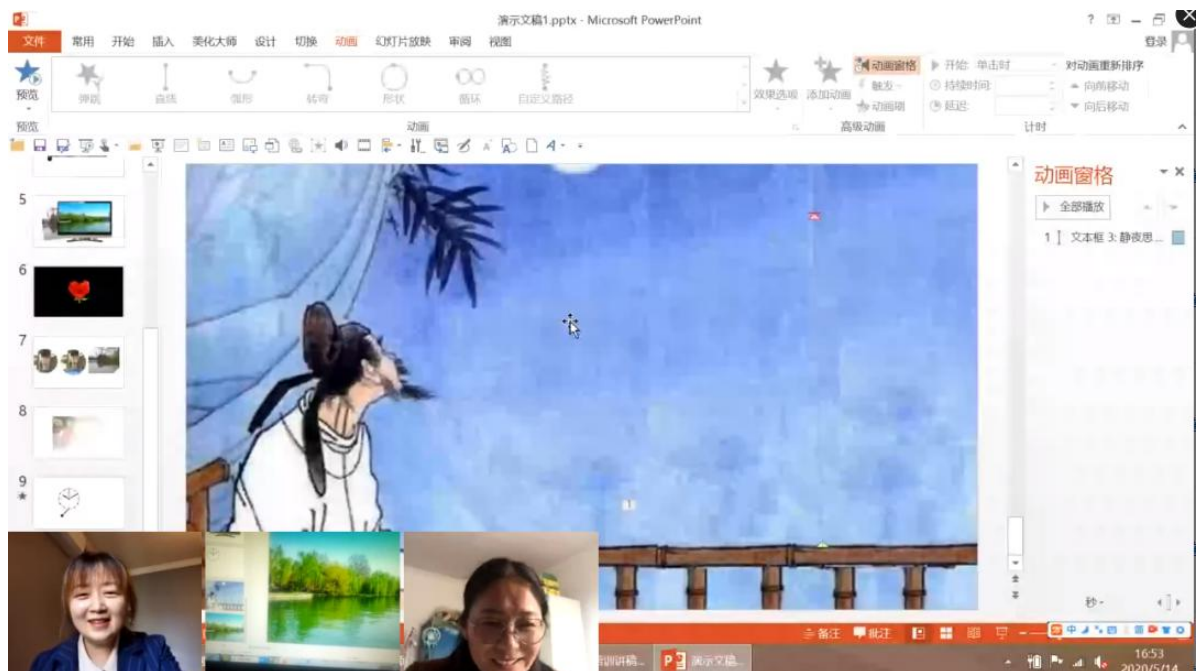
演示文稿1.pptx - Microsoft PowerPoint

文件 常用 开始 插入 美化大师 设计 切换 动画 幻灯片放映 审阅 视图

登录

预览 弹跳 直线 弧形 转弯 形状 循环 自定义路径

效果选项 添加动画 动画窗格 触发 动画刷

开始: 单击时 持续时间: 延迟:

对动画重新排序 向前移动 向后移动

预览 动画 高级动画 计时

5

6

7

8

9

动画窗格

全部播放

1 文本框 3: 静夜思...

秒

备注 批注

演示文稿...

16:53 2020/5/14